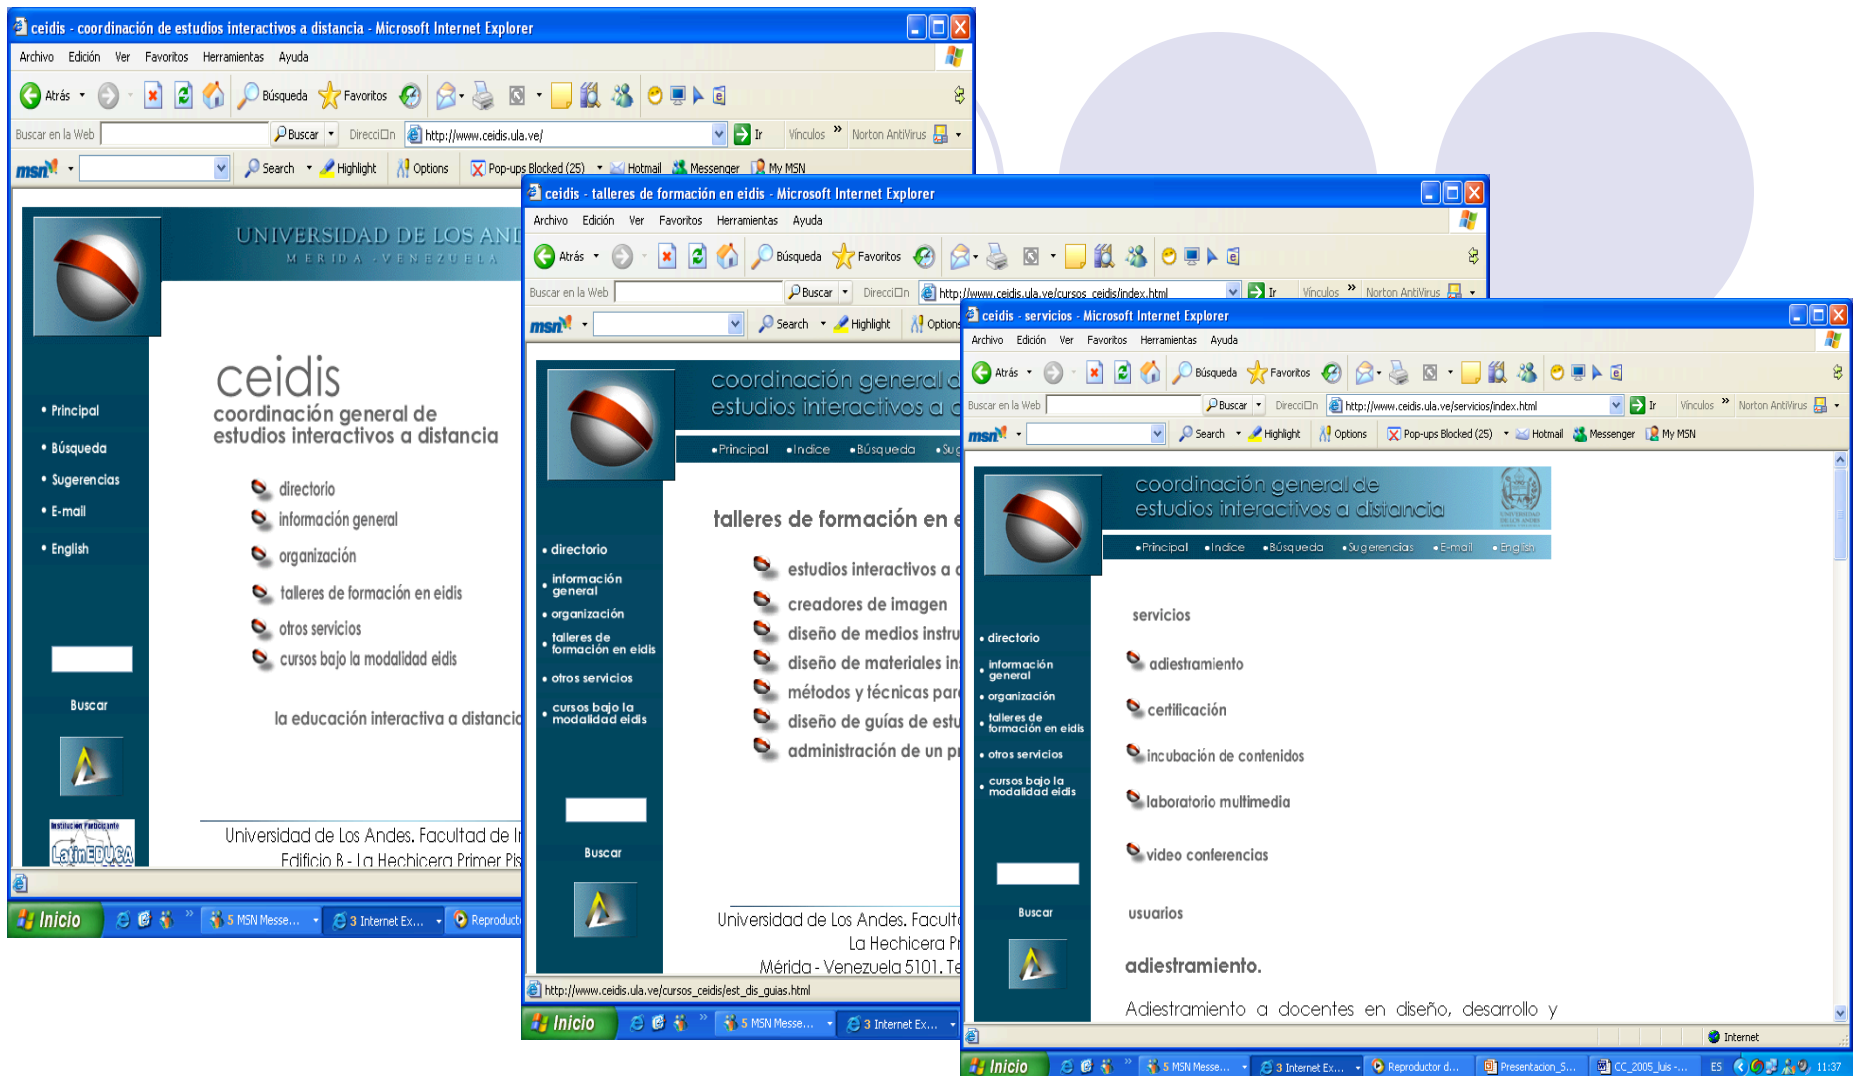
ceidis - coordinación de estudios interactivos a distancia - Microsoft Internet Explorer

Archivo Edición Ver Favoritos Herramientas Ayuda

Atrás Búsqueda Favoritos

Buscar en la Web Buscar Dirección http://www.ceidis.ula.ve/ Ir Vínculos Norton AntiVirus

msn Search Highlight Options Pop-ups Blocked (25) Hotmail Messenger My MSN

UNIVERSIDAD DE LOS AN
MERIDA - VENEZUELA

ceidis
coordinación general de estudios interactivos a distancia

• Principal
• Búsqueda
• Sugerencias
• E-mail
• English

directorio
información general
organización
talleres de formación en eidis
otros servicios
cursos bajo la modalidad eidis

Buscar

la educación interactiva a distancia

Institución Participante
LatinEDUCA

Universidad de Los Andes. Facultad de I
Edificio B - La Hechicera Primer Pis

Inicio 5 MSN Messe... 3 Internet Ex... Reproduct

ceidis - talleres de formación en eidis - Microsoft Internet Explorer

Archivo Edición Ver Favoritos Herramientas Ayuda

Atrás Búsqueda Favoritos

Buscar en la Web Buscar Dirección http://www.ceidis.ula.ve/cursos_ceidis/index.html Ir Vínculos Norton AntiVirus

msn Search Highlight Options

coordinación general d
estudios interactivos a

•Principal •Indice •Búsqueda •Su

• directorio
• información general
• organización
• talleres de formación en eidis
• otros servicios
• cursos bajo la modalidad eidis

talleres de formación en e

estudios interactivos a
creadores de imagen
diseño de medios instru
diseño de materiales in
métodos y técnicas par
diseño de guías de estu
administración de un p

Buscar

Universidad de Los Andes. Facult
La Hechicera P
Mérida - Venezuela 5101. Te

http://www.ceidis.ula.ve/cursos_ceidis/est_dis_guias.html

Inicio 5 MSN Messe... 3 Internet Ex...

ceidis - servicios - Microsoft Internet Explorer

Archivo Edición Ver Favoritos Herramientas Ayuda

Atrás Búsqueda Favoritos

Buscar en la Web Buscar Dirección http://www.ceidis.ula.ve/servicios/index.html Ir Vínculos Norton AntiVirus

msn Search Highlight Options Pop-ups Blocked (25) Hotmail Messenger My MSN

coordinación general de
estudios interactivos a distancia

•Principal •Indice •Búsqueda •Sugerencias •E-mail •English

• directorio
• información general
• organización
• talleres de formación en eidis
• otros servicios
• cursos bajo la modalidad eidis

servicios

adiestramiento
certificación
incubación de contenidos
laboratorio multimedia
video conferencias

Buscar

usuarios

adiestramiento.

Adiestramiento a docentes en diseño, desarrollo y

Internet

Inicio 5 MSN Messe... 3 Internet Ex... Reproductor d... Presentacion_5... CC_2005_luis -... ES 11:37